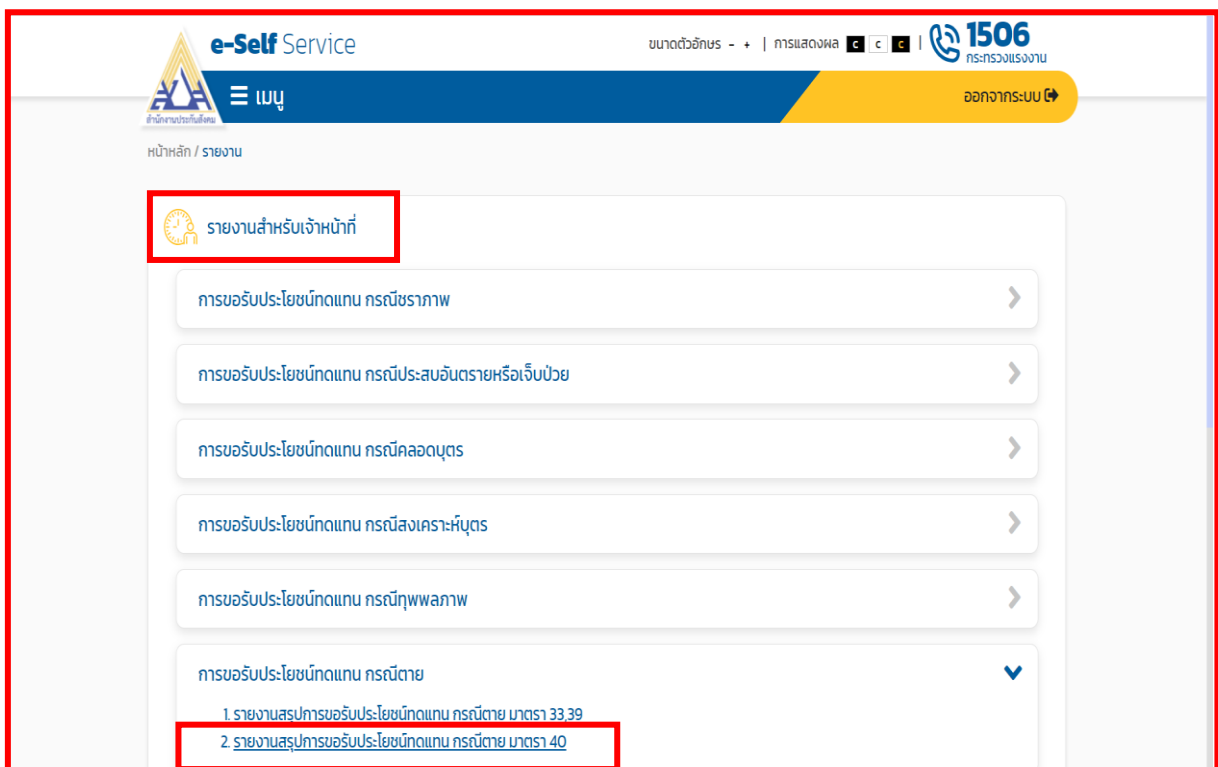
e-Self Service

สำนักงานประกันสังคม

ขนาดตัวอักษร - + | การแสดงผล C C C | 1506 กระทรวงแรงงาน

☰ เมนู

ออกจากระบบ

หน้าหลัก / รายงาน

รายงานสำหรับเจ้าหน้าที่

การขอรับประโยชน์ทดแทน กรณีชราภาพ

การขอรับประโยชน์ทดแทน กรณีประสบอันตรายหรือเจ็บป่วย

การขอรับประโยชน์ทดแทน กรณีคลอดบุตร

การขอรับประโยชน์ทดแทน กรณีสงเคราะห์บุตร

การขอรับประโยชน์ทดแทน กรณีทุพพลภาพ

การขอรับประโยชน์ทดแทน กรณีตาย

1. รายงานสรุปการขอรับประโยชน์ทดแทน กรณีตาย มาตรา 33,39

2. รายงานสรุปการขอรับประโยชน์ทดแทน กรณีตาย มาตรา 40